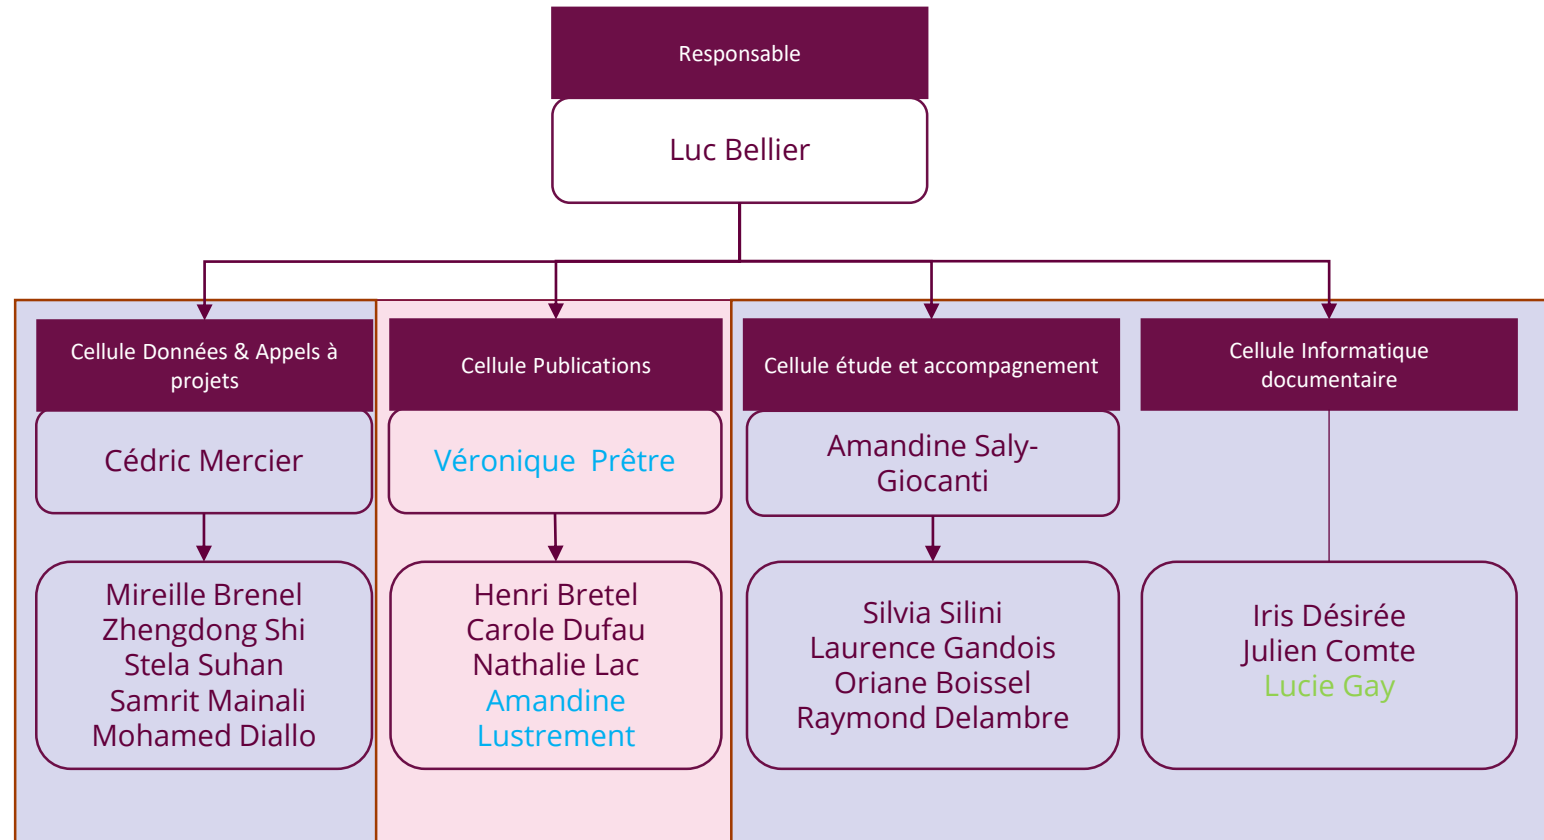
Responsable

Luc Bellier

Cellule Données & Appels à projets

Cédric Mercier

Mireille Brenel
Zhengdong Shi
Stela Suhan
Samrit Mainali
Mohamed Diallo

Cellule Publications

Véronique Prêtre

Henri Bretel
Carole Dufau
Nathalie Lac
Amandine Lustrement

Cellule étude et accompagnement

Amandine Saly-Giocanti

Silvia Silini
Laurence Gandois
Oriane Boissel
Raymond Delambre

Cellule Informatique documentaire

Iris Désirée
Julien Comte
Lucie Gay